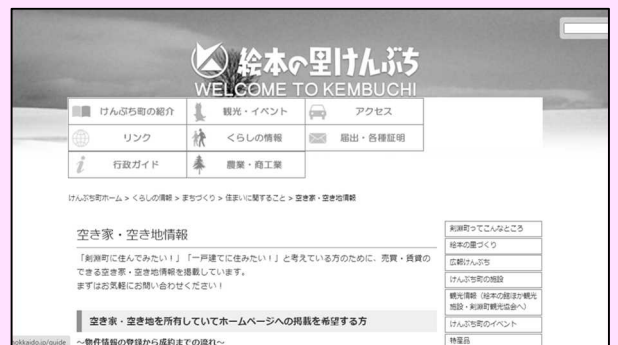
絵本の里けんぶち
WELCOME TO KEMBUCHI

けんぶち町の紹介
観光・イベント
アクセス
リンク
くらしの情報
届出・各種証明
行政ガイド
農業・商工業

けんぶち町ホーム > くらしの情報 > まちづくり > 住まいに関すること > 空き家・空き地情報

空き家・空き地情報

「剣淵町に住んでみたい！」「一戸建てに住みたい！」と考えている方のために、売買・賃貸のできる空き家・空き地情報を掲載しています。
まずはお気軽にお問い合わせください！

空き家・空き地を所有していてホームページへの掲載を希望する方

〜物件情報の登録から成約までの流れ〜

剣淵町ってこんなところ
絵本の里づくり
広報けんぶち
けんぶち町の施設
観光情報（絵本の館ほか観光施設・剣淵町観光協会へ）
けんぶち町のイベント
特産品

okkaido.jp/guide